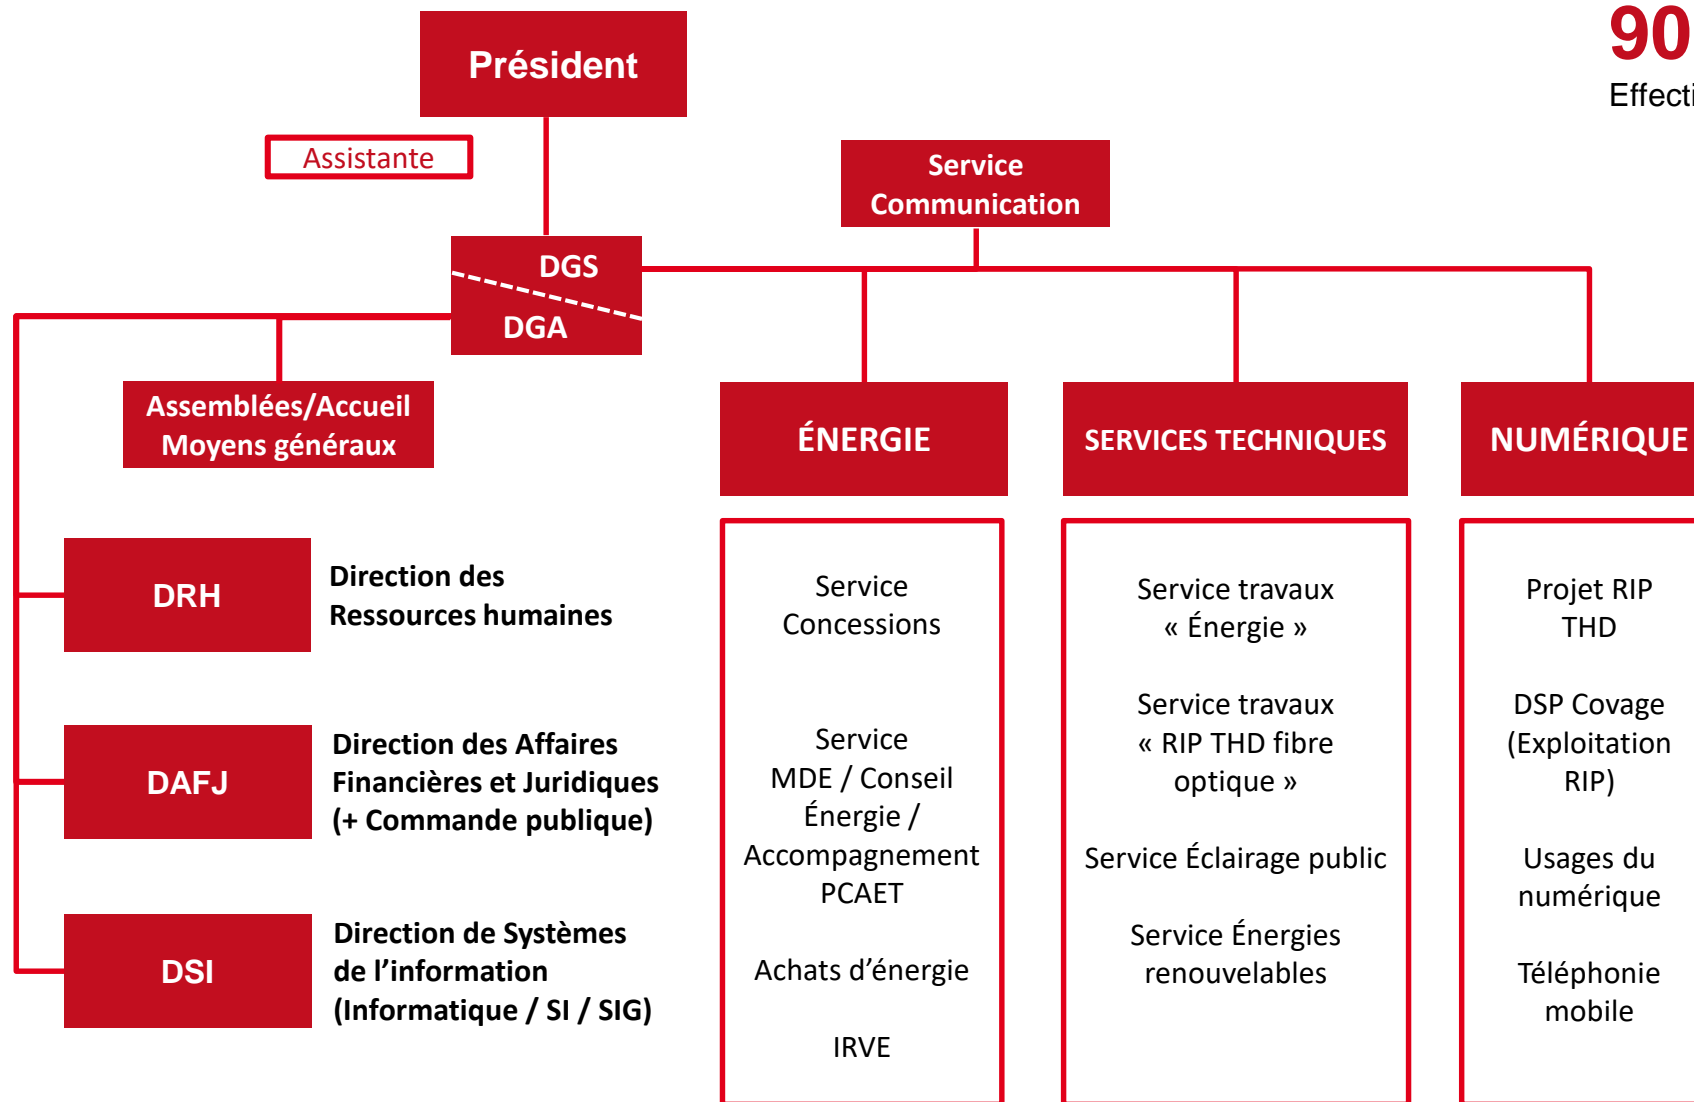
Président

90
Effecti

Assistante

Service Communication

DGS
DGA

Assemblées/Accueil Moyens généraux

ÉNERGIE

SERVICES TECHNIQUES

NUMÉRIQUE

DRH
Direction des Ressources humaines

DAFJ
Direction des Affaires Financières et Juridiques (+ Commande publique)

DSI
Direction de Systèmes de l'information (Informatique / SI / SIG)

Service Concessions

Service MDE / Conseil Énergie / Accompagnement PCAET

Achats d'énergie

IRVE

Service travaux « Énergie »

Service travaux « RIP THD fibre optique »

Service Éclairage public

Service Énergies renouvelables

Projet RIP THD

DSP Covage (Exploitation RIP)

Usages du numérique

Téléphonie mobile